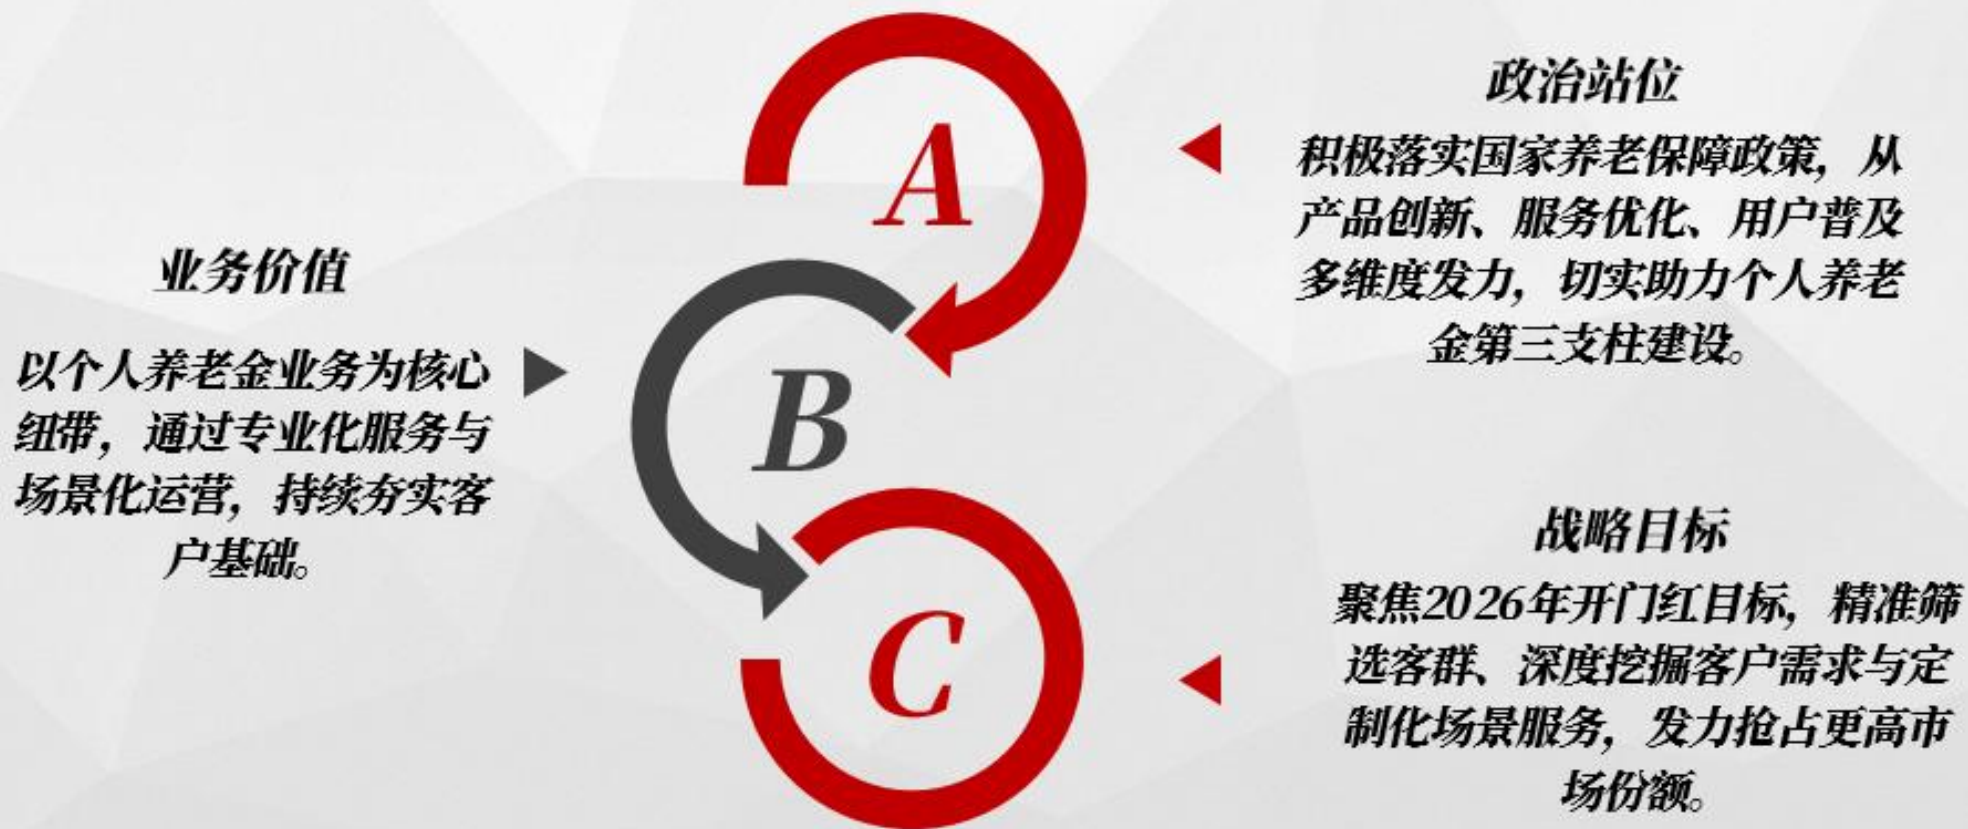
政治站位

积极落实国家养老保障政策，从产品创新、服务优化、用户普及多维度发力，切实助力个人养老金第三支柱建设。

A

业务价值

以个人养老金业务为核心纽带，通过专业化服务与场景化运营，持续夯实客户基础。

B

C

战略目标

聚焦2026年开门红目标，精准筛选客群、深度挖掘客户需求与定制化场景服务，发力抢占更高市场份额。